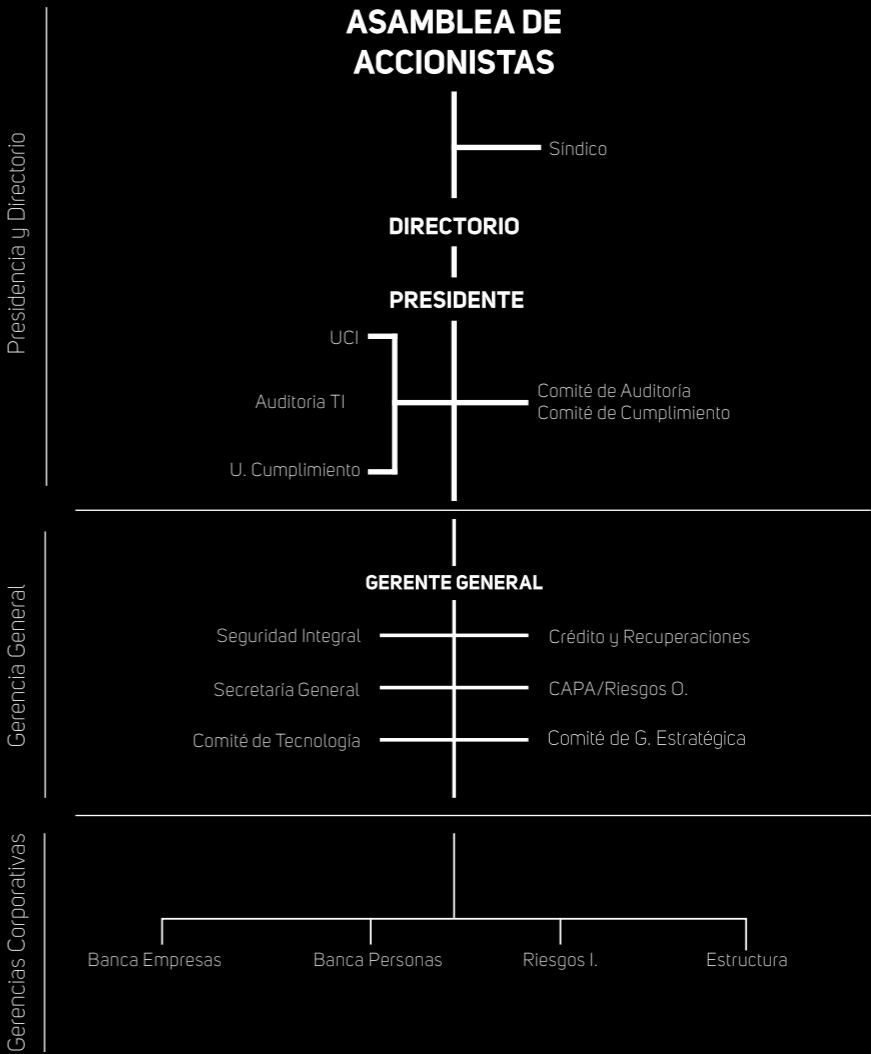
Presidencia y Directorio

ASAMBLEA DE ACCIONISTAS

Síndico

DIRECTORIO

PRESIDENTE

UCI

Auditoria TI

U. Cumplimiento

Comité de Auditoría
Comité de Cumplimiento

Gerencia General

GERENTE GENERAL

Seguridad Integral

Crédito y Recuperaciones

Secretaria General

CAPA/Riesgos O.

Comité de Tecnología

Comité de G. Estratégica

Gerencias Corporativas

Banca Empresas

Banca Personas

Riesgos I.

Estructura